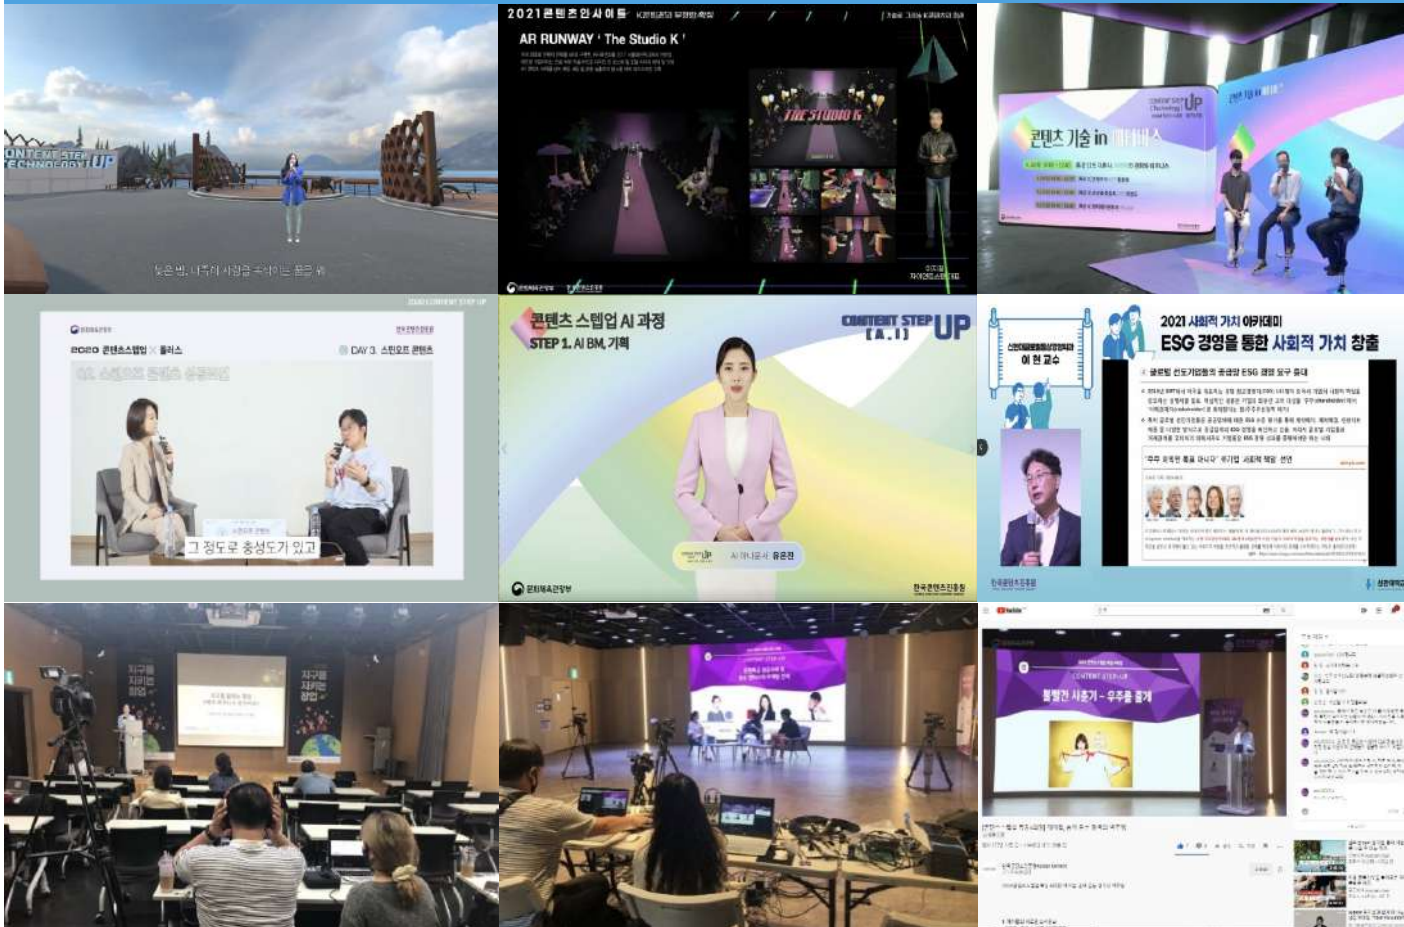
CONTENT STEP TECHNOLOGY UP

2021콘텐츠인사이트

AR RUNWAY ' The Studio K '

THE STUDIO K

콘텐츠 기술 in 메타버스

2020 콘텐츠스텝업 × 플러스

DAY 3. 스토리 콘텐츠

그 정도로 충성도가 있고

콘텐츠 스텝업 AI 과정

STEP 1. AI BM, 기획

CONTENT STEP UP [A.I]

AI 아나운서 유은전

문화체육관광부

한국콘텐츠진흥원

2021 사회적 가치 아카데미

ESG 경영을 통한 사회적 가치 창출

이 현 교수

한국콘텐츠진흥원

지구를 지키는 창업

지구를 지키는 창업

CONTENT STEP UP

불빨간 사춘기 - 우주를 줄게

YouTube